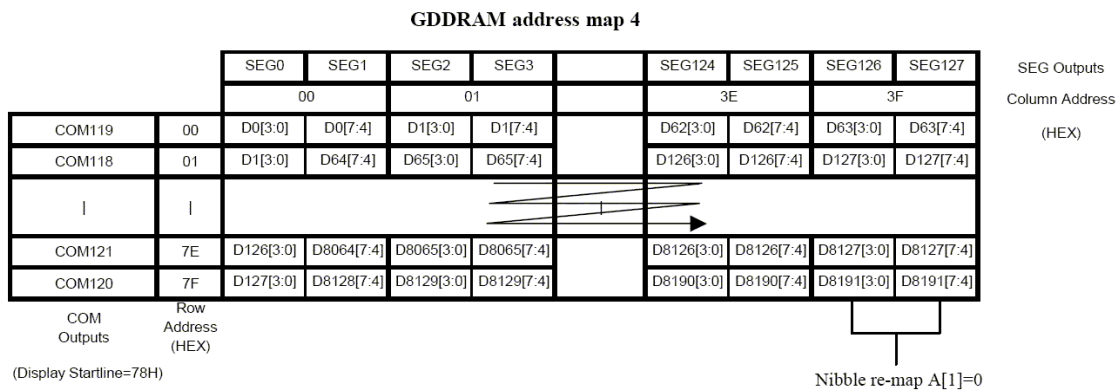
GDDRAM address map 4

| | | SEG0 | SEG1 | SEG2 | SEG3 | | SEG124 | SEG125 | SEG126 | SEG127 |
|---|---|---|---|---|---|---|---|---|---|---|
| | | 00 | | 01 | | | 3E | | 3F | |
| COM119 | 00 | D0[3:0] | D0[7:4] | D1[3:0] | D1[7:4] | | D62[3:0] | D62[7:4] | D63[3:0] | D63[7:4] |
| COM118 | 01 | D1[3:0] | D64[7:4] | D65[3:0] | D65[7:4] | | D126[3:0] | D126[7:4] | D127[3:0] | D127[7:4] |
| \| | \| | | | | | | | | | |
| COM121 | 7E | D126[3:0] | D8064[7:4] | D8065[3:0] | D8065[7:4] | | D8126[3:0] | D8126[7:4] | D8127[3:0] | D8127[7:4] |
| COM120 | 7F | D127[3:0] | D8128[7:4] | D8129[3:0] | D8129[7:4] | | D8190[3:0] | D8190[7:4] | D8191[3:0] | D8191[7:4] |

SEG Outputs
Column Address
(HEX)

COM Outputs
Row Address (HEX)

(Display Startline=78H)

Nibble re-map A[1]=0